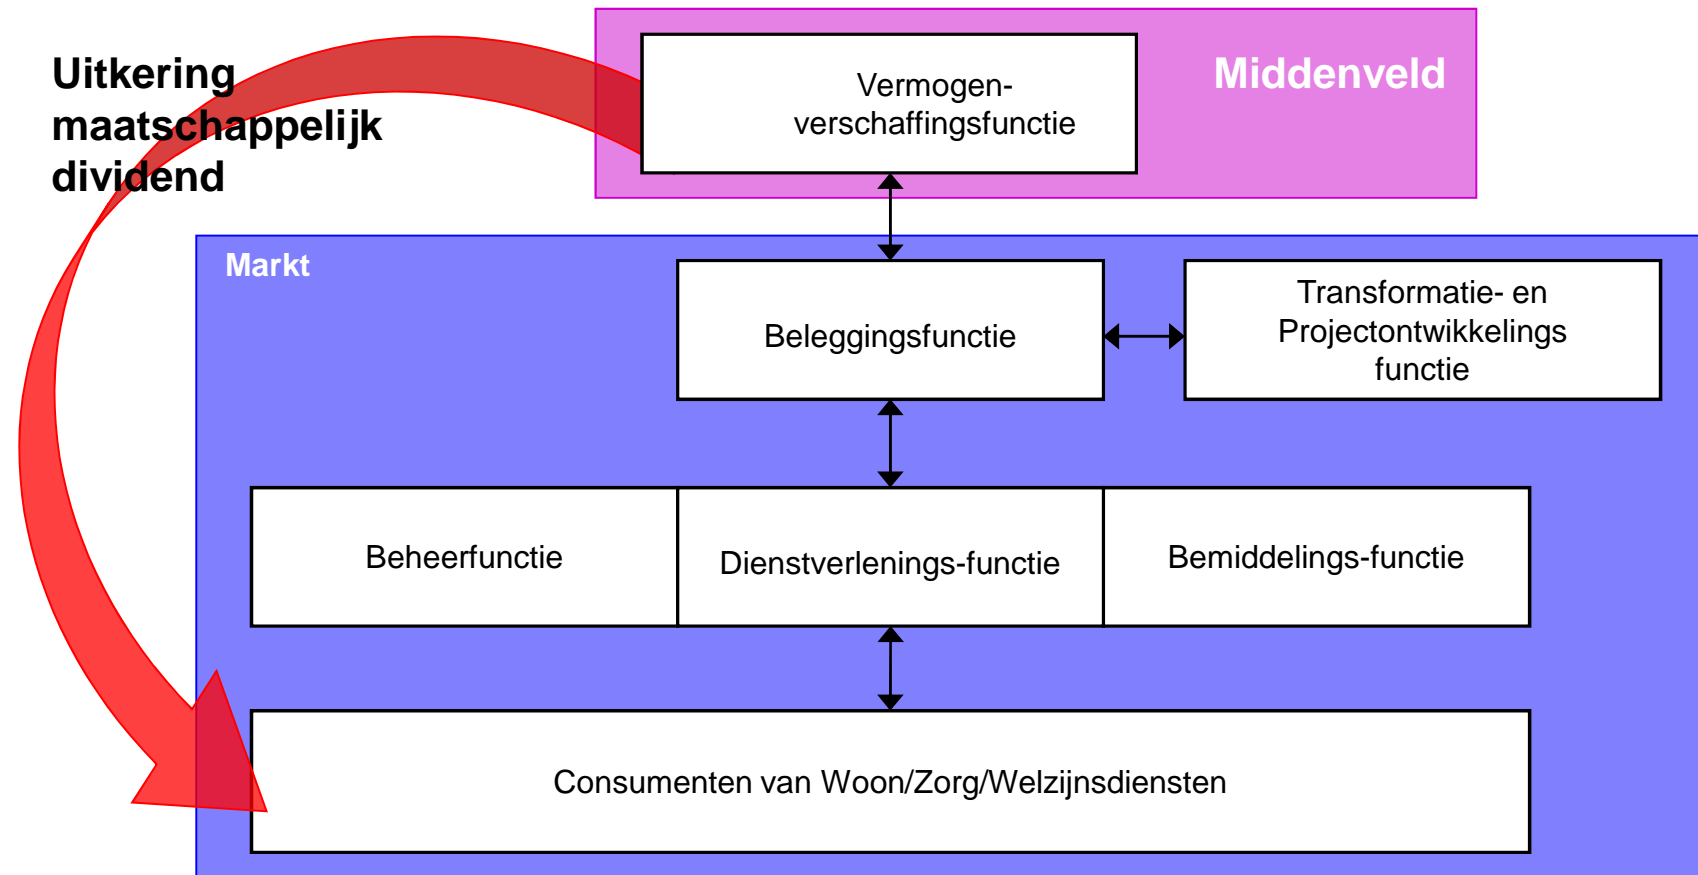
Uitkering maatschappelijk dividend

Vermogen-verschaffingsfunctie

Middenveld

Markt

Beleggingsfunctie

Transformatie- en Projectontwikkelings functie

Beheerfunctie

Dienstverlenings-functie

Bemiddelings-functie

Consumenten van Woon/Zorg/Welzijnsdiensten